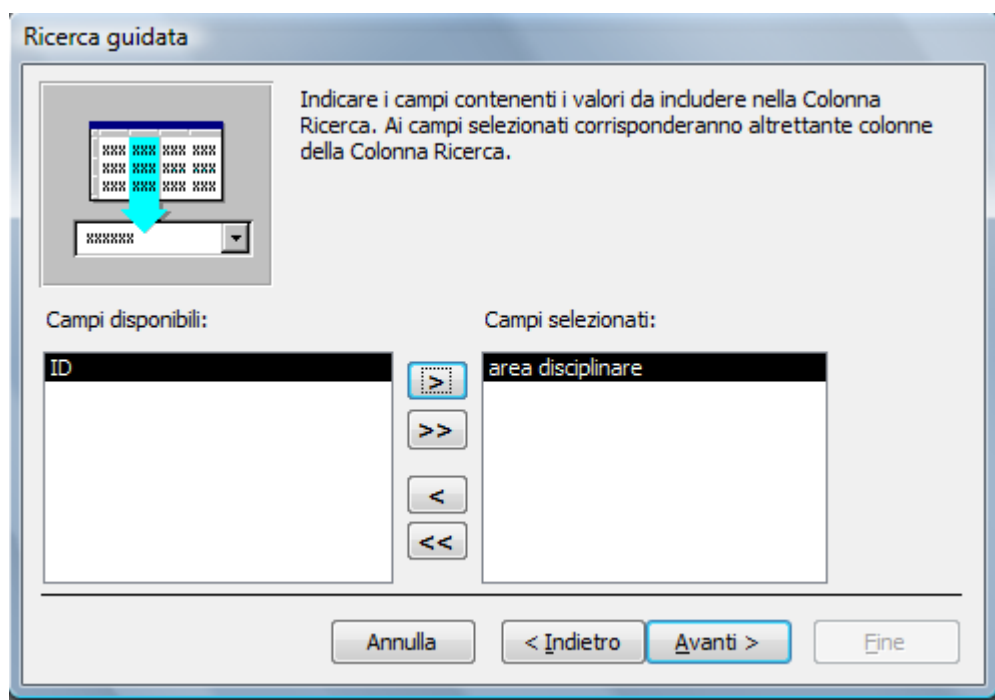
Ricerca guidata

Indicare i campi contenenti i valori da includere nella Colonna Ricerca. Ai campi selezionati corrisponderanno altrettante colonne della Colonna Ricerca.

Campi disponibili:

ID

>

>>

<

<<

Campi selezionati:

area disciplinare

Annulla

< Indietro

Avanti >

Fine